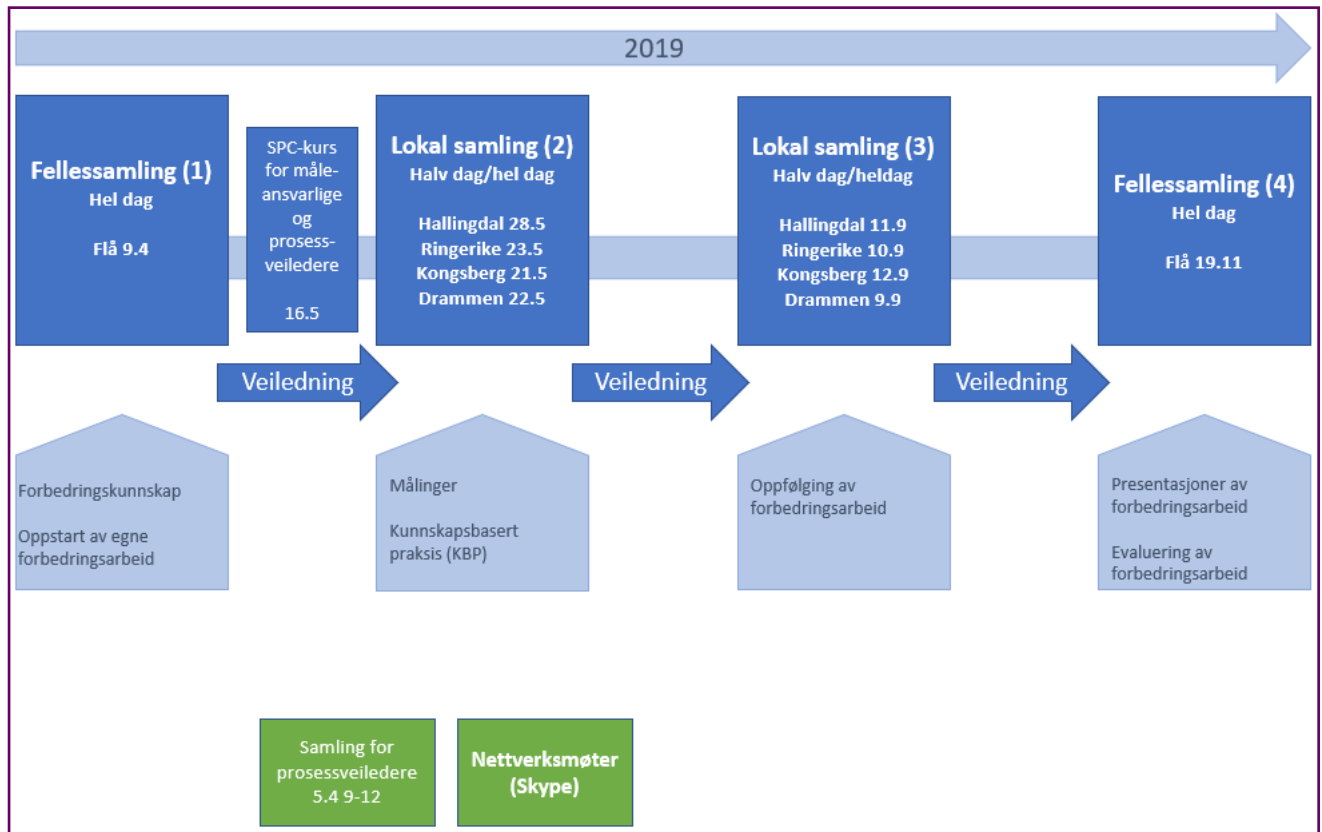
2019

Fellessamling (1)
Hel dag

Flå 9.4

SPC-kurs for måleansvarlige og prosessveiledere

16.5

Lokal samling (2)
Halv dag/hel dag

Hallingdal 28.5
Ringerike 23.5
Kongsberg 21.5
Drammen 22.5

Lokal samling (3)
Halv dag/heldag

Hallingdal 11.9
Ringerike 10.9
Kongsberg 12.9
Drammen 9.9

Fellessamling (4)
Hel dag

Flå 19.11

Veiledning

Veiledning

Veiledning

Forbedringskunnskap

Oppstart av egne forbedringsarbeid

Målinger

Kunnskapsbasert praksis (KBP)

Oppfølging av forbedringsarbeid

Presentasjoner av forbedringsarbeid

Evaluering av forbedringsarbeid

Samling for prosessveiledere 5.4 9-12

Nettverksmøter (Skype)